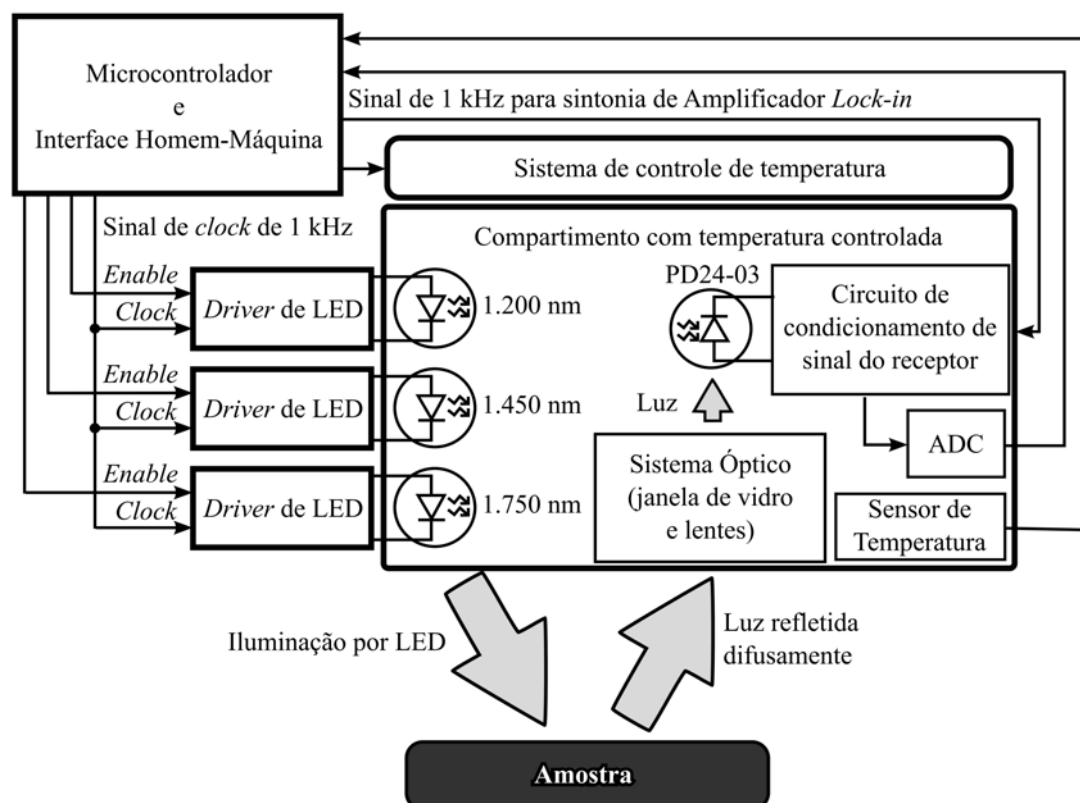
Microcontrolador
e
Interface Homem-Máquina

Sinal de 1 kHz para sintonia de Amplificador Lock-in

Sistema de controle de temperatura

Sinal de clock de 1 kHz

Compartimento com temperatura controlada

Enable
Clock
Driver de LED
1.200 nm

Enable
Clock
Driver de LED
1.450 nm

Enable
Clock
Driver de LED
1.750 nm

PD24-03

Circuito de condicionamento de sinal do receptor

Luz

ADC

Sistema Óptico (janela de vidro e lentes)

Sensor de Temperatura

Iluminação por LED

Luz refletida difusamente

Amostra